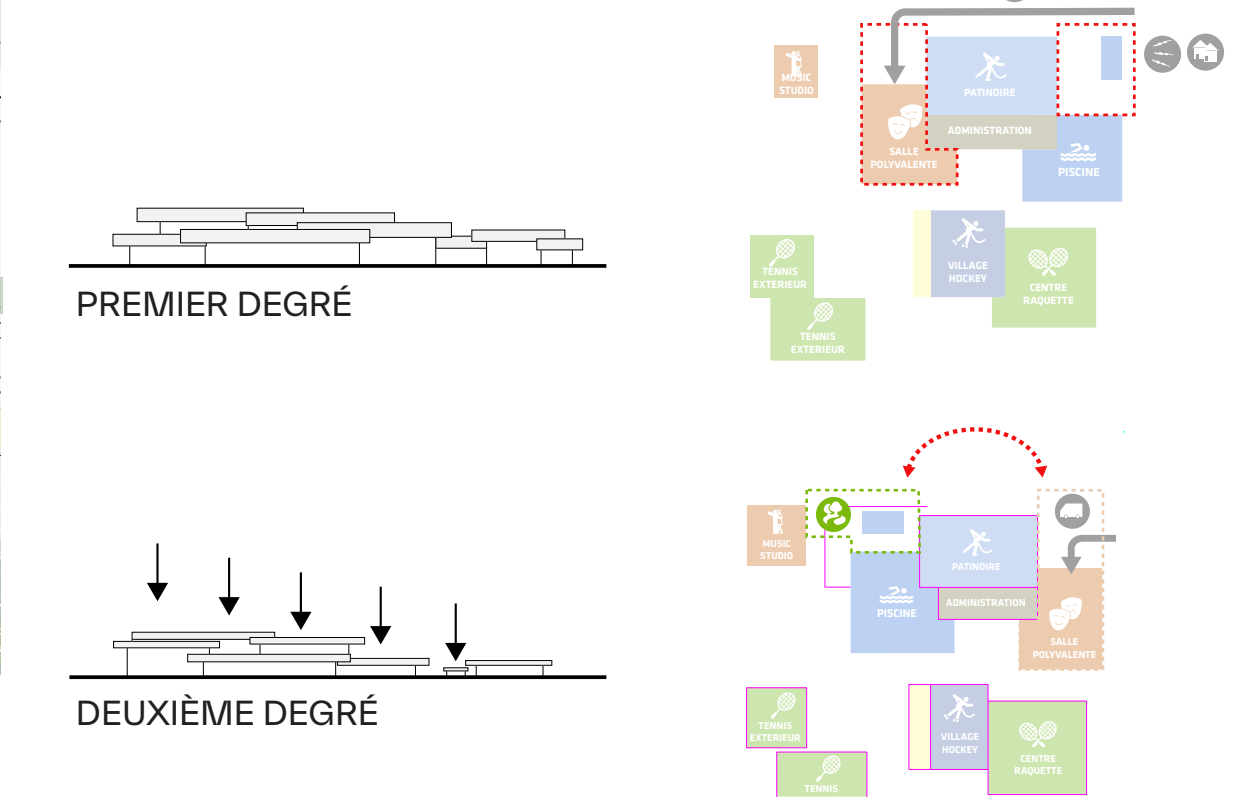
MUSIC STUDIO

PATINOIRE

ADMINISTRATION

SALLE POLYVALENTE

PISCINE

TENNIS EXTERIEUR

VILLAGE HOCKEY

CENTRE RAQUETTE

TENNIS EXTERIEUR

PREMIER DEGRÉ

MUSIC STUDIO

PATINOIRE

PISCINE

ADMINISTRATION

SALLE POLYVALENTE

TENNIS EXTERIEUR

VILLAGE HOCKEY

CENTRE RAQUETTE

TENNIS

DEUXIÈME DEGRÉ